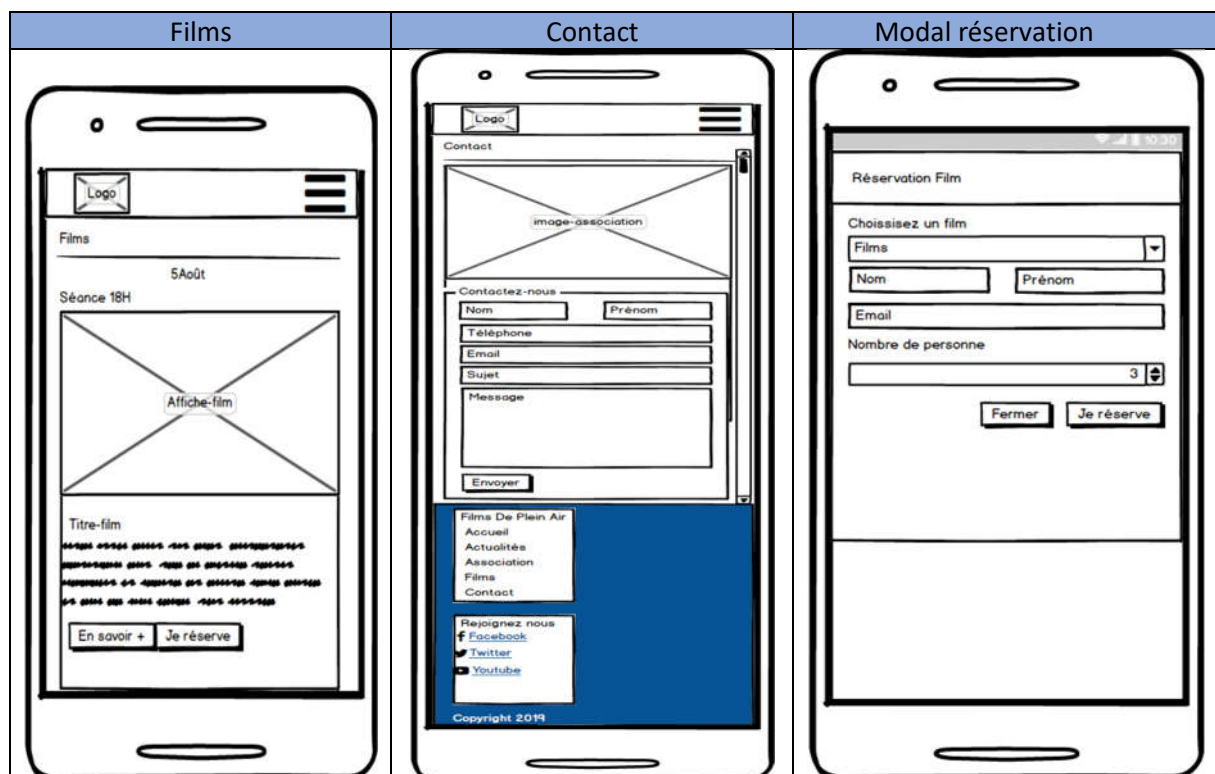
| Films | Contact | Modal réservation |
|---|---|---|
| Logo<br>Films<br>5Août<br>Séance 18H<br>Affiche-film<br>Titre-film<br>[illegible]<br>En savoir + Je réserve | Logo<br>Contact<br>image-association<br>Contactez-nous<br>Nom Prénom<br>Téléphone<br>Email<br>Sujet<br>Message<br>Envoyer<br>Films De Plein Air<br>Accueil<br>Actualités<br>Association<br>Films<br>Contact<br>Rejoignez nous<br>Facebook<br>Twitter<br>Youtube<br>Copyright 2019 | 10:30<br>Réservation Film<br>Choissisez un film<br>Films<br>Nom Prénom<br>Email<br>Nombre de personne<br>3<br>Fermer Je réserve |